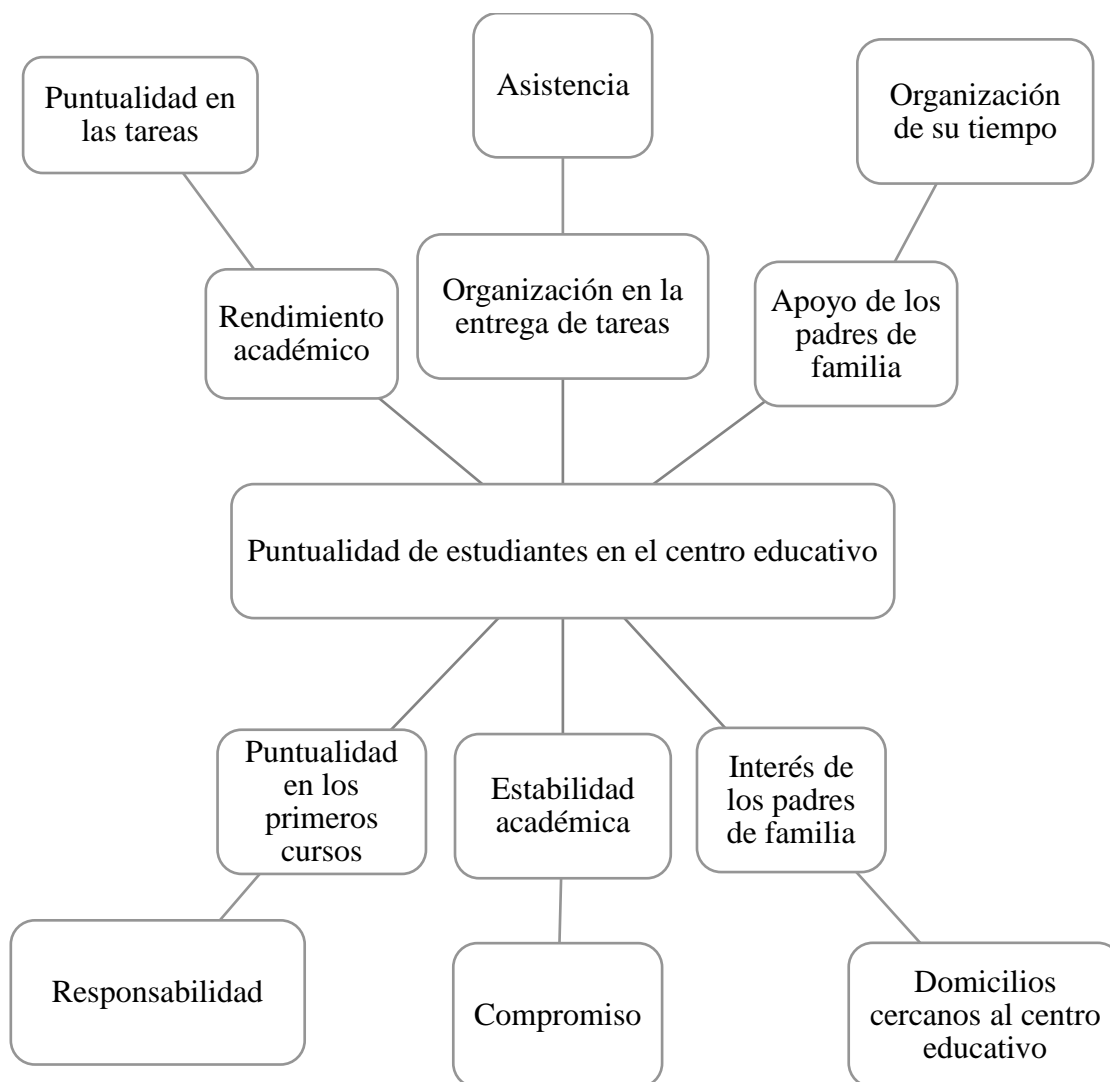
Puntualidad en las tareas

Asistencia

Organización de su tiempo

Rendimiento académico

Organización en la entrega de tareas

Apoyo de los padres de familia

Puntualidad de estudiantes en el centro educativo

Puntualidad en los primeros cursos

Estabilidad académica

Interés de los padres de familia

Responsabilidad

Compromiso

Domicilios cercanos al centro educativo